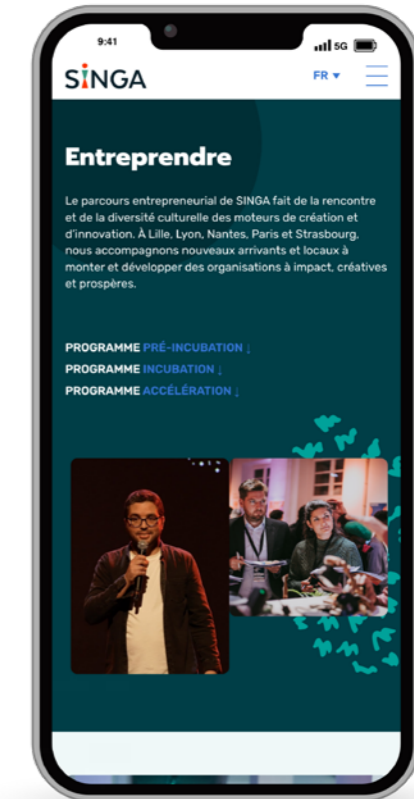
9:41

5G

SINGA

FR ▾

Entreprendre

Le parcours entrepreneurial de SINGA fait de la rencontre et de la diversité culturelle des moteurs de création et d'innovation. À Lille, Lyon, Nantes, Paris et Strasbourg, nous accompagnons nouveaux arrivants et locaux à monter et développer des organisations à impact, créatives et prospères.

PROGRAMME PRÉ-INCUBATION ↓
PROGRAMME INCUBATION ↓
PROGRAMME ACCÉLÉRATION ↓